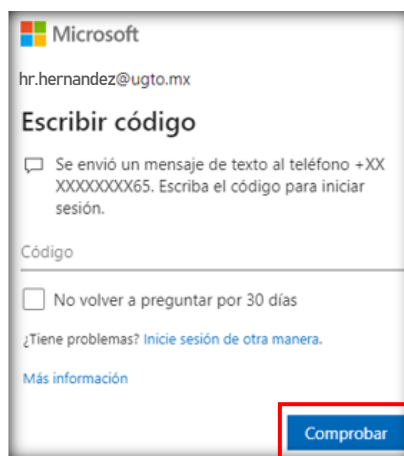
Microsoft

hr.hernandez@ugto.mx

Escribir código

Se envió un mensaje de texto al teléfono +XX XXXXXXXX65. Escriba el código para iniciar sesión.

Código

No volver a preguntar por 30 días

¿Tiene problemas? Inicie sesión de otra manera.

Más información

Comprobar